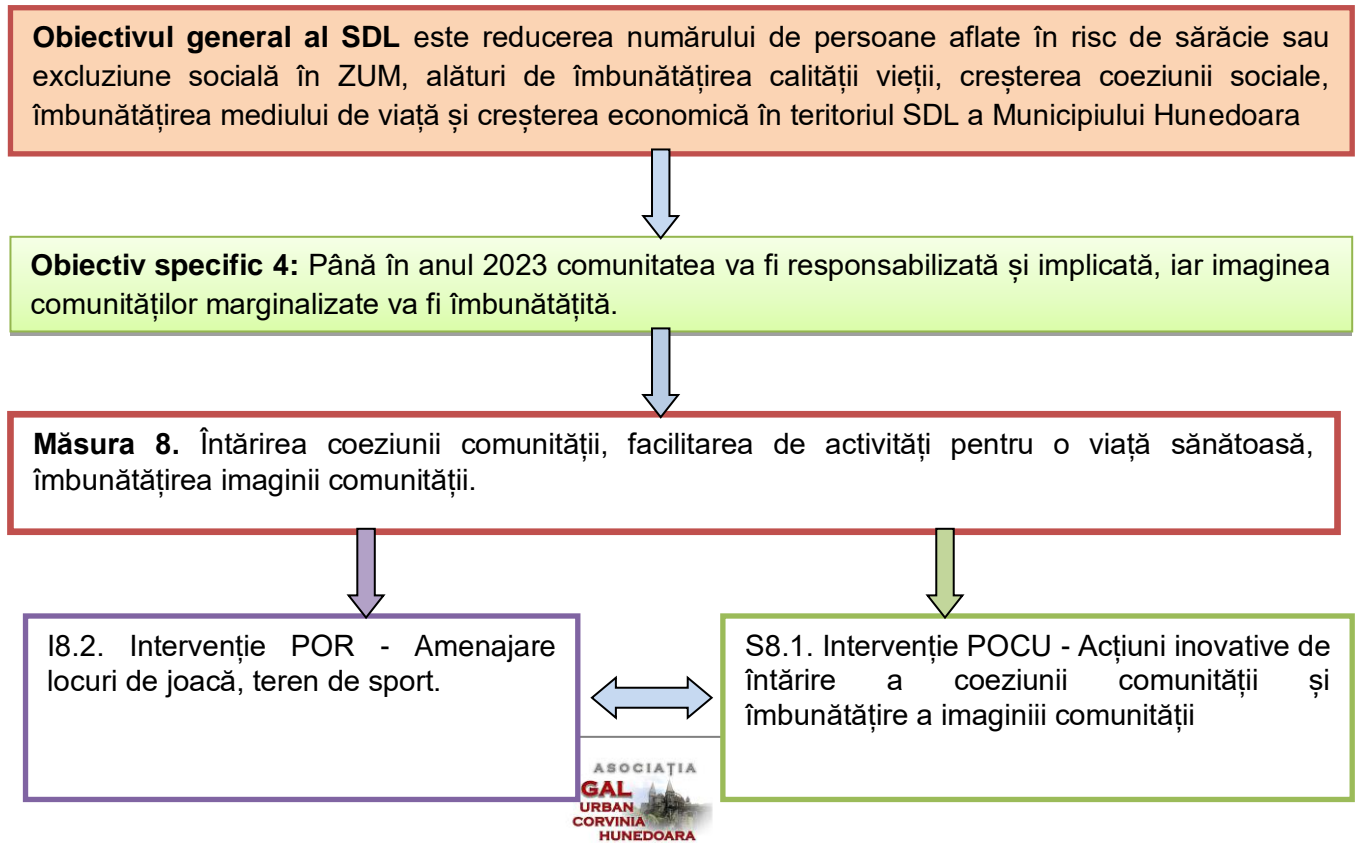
**Obiectivul general al SDL** este reducerea numărului de persoane aflate în risc de sărăcie sau excluziune socială în ZUM, alături de îmbunătățirea calității vieții, creșterea coeziunii sociale, îmbunătățirea mediului de viață și creșterea economică în teritoriul SDL a Municipiului Hunedoara

**Obiectiv specific 4:** Până în anul 2023 comunitatea va fi responsabilizată și implicată, iar imaginea comunităților marginalizate va fi îmbunătățită.

**Măsura 8.** Întărirea coeziunii comunității, facilitarea de activități pentru o viață sănătoasă, îmbunătățirea imaginii comunității.

I8.2. Intervenție POR - Amenajare locuri de joacă, teren de sport.

S8.1. Intervenție POCU - Acțiuni inovative de întărire a coeziunii comunității și îmbunătățire a imaginiii comunității

ASOCIAȚIA
GAL
URBAN
CORVINIA
HUNEDOARA